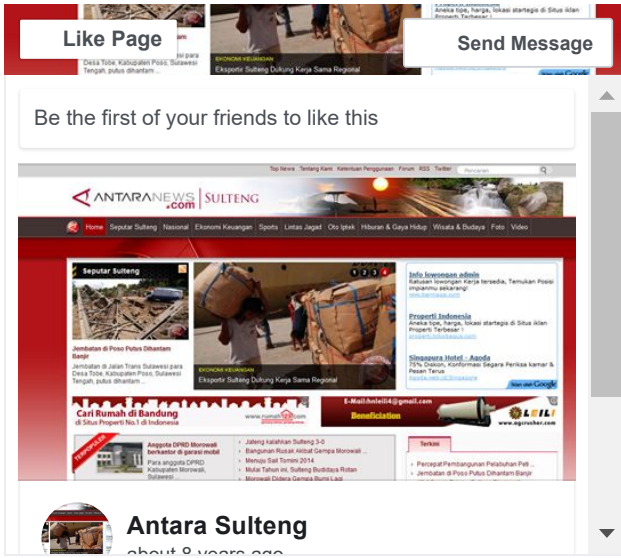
Desa Tobe, Kabupaten Poso, Sulawesi Tengah, putus dihantam ...

EKONOMI KEUANGAN
Eksporte Sulteng Dukung Kerja Sama Regional

Aneka tipe, harga, lokasi strategis di Situs iklan Properti Terbesar !

Like Page

Send Message

Be the first of your friends to like this

Top News Tentang Kami Ketentuan Penggunaan Forum RSS Twitter

ANTARANEWS.com | SULTENG

Home Seputar Sulteng Nasional Ekonomi Keuangan Sports Lintas Jagad Oto Iptek Hiburan & Gaya Hidup Wisata & Budaya Foto Video

Seputar Sulteng

Jembatan di Poso Putus Dihantam Banjir

Jembatan di Jalan Trans Sulawesi para Desa Tobe, Kabupaten Poso, Sulawesi Tengah, putus dihantam ...

1 2 3 4

EKONOMI KEUANGAN
Eksporte Sulteng Dukung Kerja Sama Regional

Info lowongan admin
Ratusan lowongan Kerja tersedia, Temukan Posisi impianmu sekarang!

Properti Indonesia
Aneka tipe, harga, lokasi strategis di Situs iklan Properti Terbesar !

Singapura Hotel - Agoda
75% Diskon, Konfirmasi Segera Periksa kamar & Pesan Terus

Iklan oleh Google

Cari Rumah di Bandung
di Situs Properti No.1 di Indonesia

rumah123.com

E-Mail:hnleili4@gmail.com
Beneficiation

LEILI
www.sgcrusher.com

TERPOPULER

Anggota DPRD Morowali berkantor di garasi mobil
Para anggota DPRD Kabupaten Morowali, Sulawesi

Jateng kalahkan Sulteng 3-0
Bangunan Rusak Akibat Gempa Morowali ...
Menuju Sail Tomini 2014
Mulai Tahun ini, Sulteng Budidaya Rotan
Morowali Diguncang Gempa Bumi Lagi

Terkini

Percepat Pembangunan Pelabuhan Peti ...
Jembatan di Poso Putus Dihantam Banjir
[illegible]

Antara Sulteng
about 8 years ago